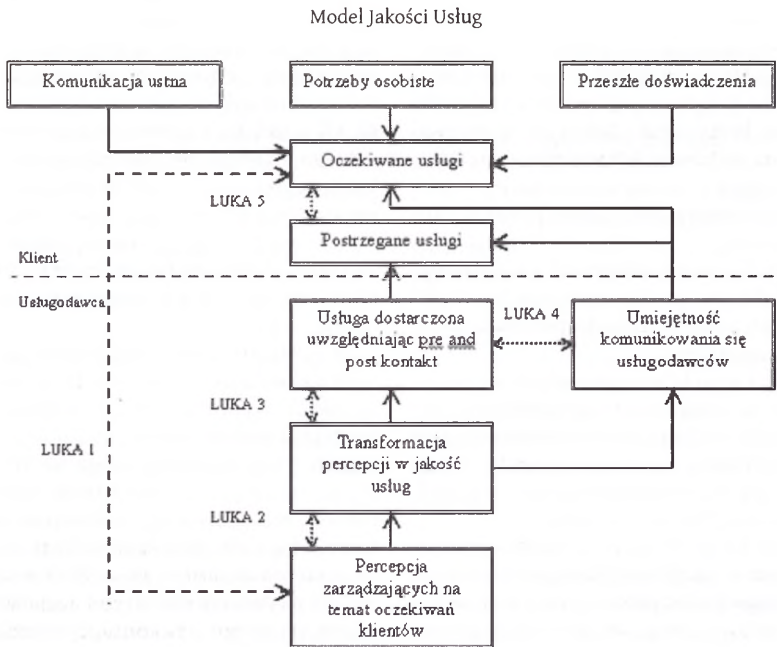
Model Jakości Usług

Komunikacja ustna

Potrzeby osobiste

Przeszłe doświadczenia

Oczekiwane usługi

LUKA 5

Postrzegane usługi

Klient

Usługodawca

Usługa dostarczona uwzględniając pre and post kontakt

LUKA 4

Umiejętność komunikowania się usługodawców

LUKA 3

LUKA 1

Transformacja percepcji w jakość usług

LUKA 2

Percepcja zarządzających na temat oczekiwań klientów